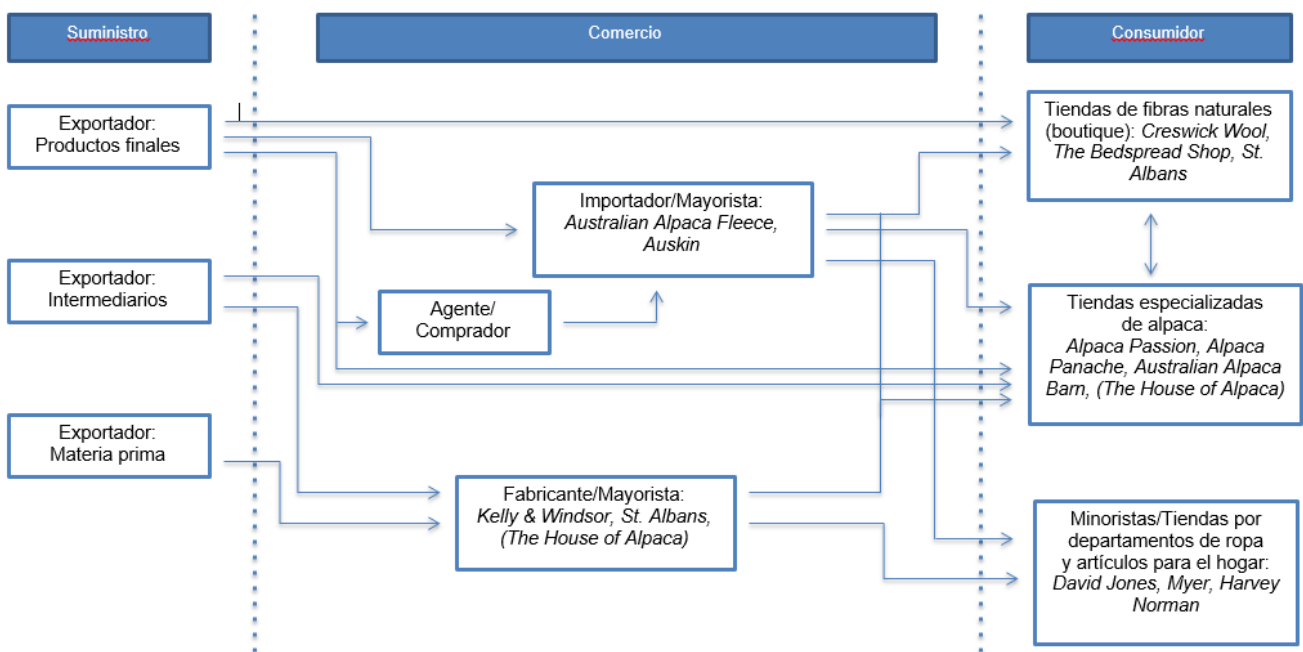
Suministro

Comercio

Consumidor

Exportador: Productos finales

Exportador: Intermediarios

Exportador: Materia prima

Importador/Mayorista: *Australian Alpaca Fleece, Auskin*

Agente/ Comprador

Fabricante/Mayorista: *Kelly & Windsor, St. Albans, (The House of Alpaca)*

Tiendas de fibras naturales (boutique): *Creswick Wool, The Bedspread Shop, St. Albans*

Tiendas especializadas de alpaca: *Alpaca Passion, Alpaca Panache, Australian Alpaca Barn, (The House of Alpaca)*

Minoristas/Tiendas por departamentos de ropa y artículos para el hogar: *David Jones, Myer, Harvey Norman*